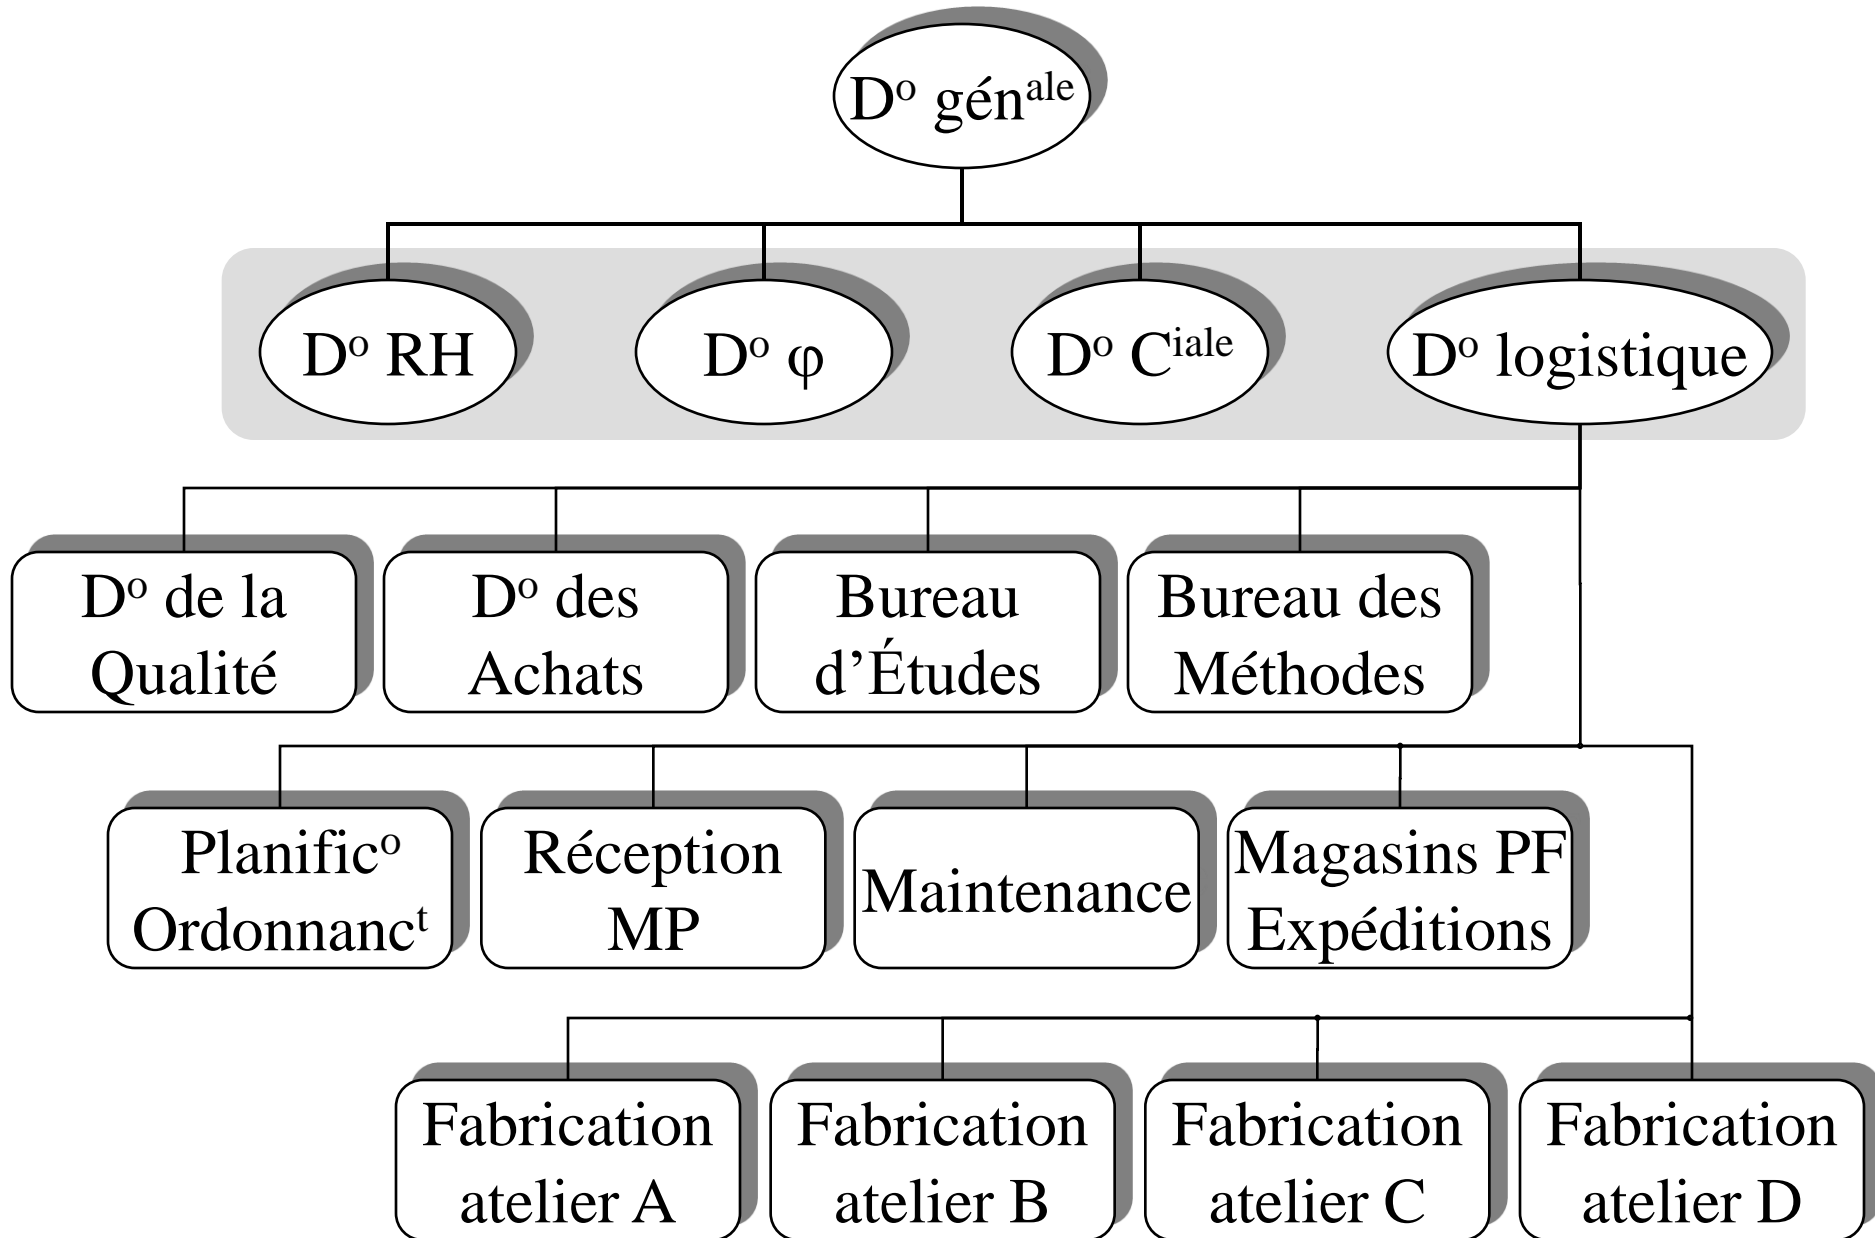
D$^{o}$ gén$^{ale}$

D$^{o}$ RH

D$^{o}$ φ

D$^{o}$ C$^{iale}$

D$^{o}$ logistique

D$^{o}$ de la Qualité

D$^{o}$ des Achats

Bureau d'Études

Bureau des Méthodes

Planific$^{o}$ Ordonnanc$^{t}$

Réception MP

Maintenance

Magasins PF Expéditions

Fabrication atelier A

Fabrication atelier B

Fabrication atelier C

Fabrication atelier D